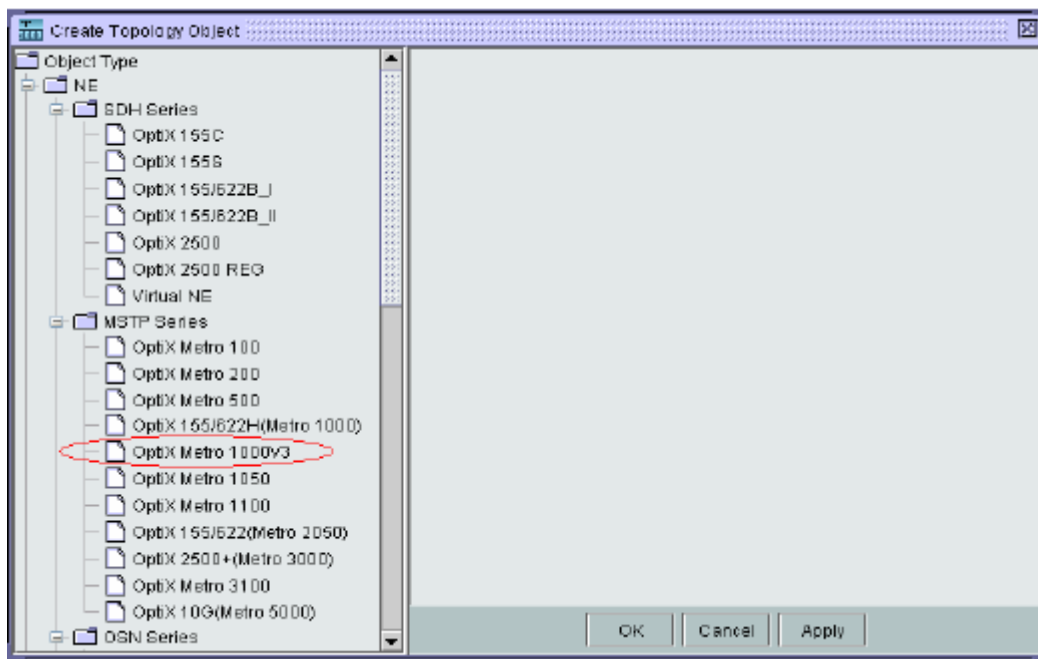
Create Topology Object

Object Type
NE
SDH Series
OptiX 155C
OptiX 155S
OptiX 155/622B_I
OptiX 155/622B_II
OptiX 2500
OptiX 2500 REG
Virtual NE
MSTP Series
OptiX Metro 100
OptiX Metro 200
OptiX Metro 500
OptiX 155/622H(Metro 1000)
OptiX Metro 1000V3
OptiX Metro 1050
OptiX Metro 1100
OptiX 155/622(Metro 2050)
OptiX 2500+(Metro 3000)
OptiX Metro 3100
OptiX 10G(Metro 5000)
OSN Series

OK
Cancel
Apply